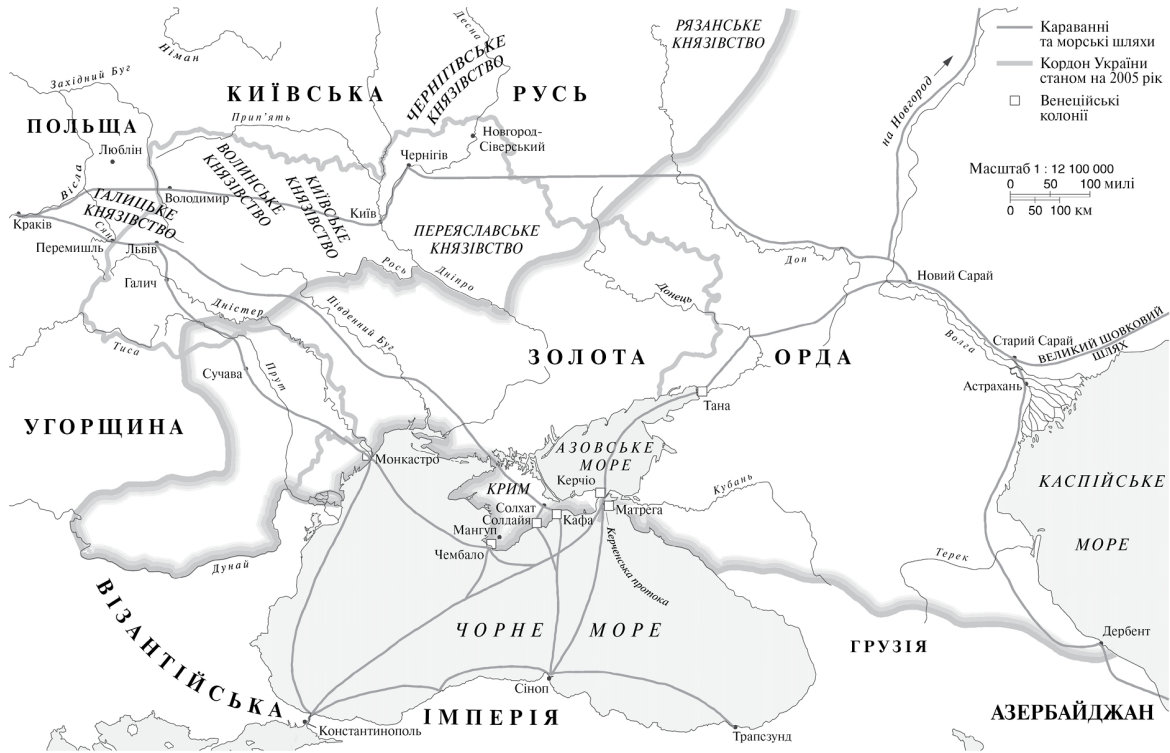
Караванні та морські шляхи
Кордон України станом на 2005 рік
Венеційські колонії

Масштаб 1 : 12 100 000
0 50 100 милі
0 50 100 км

РЯЗАНСЬКЕ КНЯЗІВСТВО
Десна
Німан
Західний Буг
КИЇВСЬКА
ЧЕРНІГІВСЬКЕ КНЯЗІВСТВО
РУСЬ
на Новгород
ПОЛЬЩА
Прип'ять
Новгород-Сіверський
Люблін
Чернігів
ВОЛИНСЬКЕ КНЯЗІВСТВО
КИЇВСЬКЕ КНЯЗІВСТВО
Віслa
Володимир
ГАЛИЦЬКЕ КНЯЗІВСТВО
Київ
Краків
Сян
Перемишль
Львів
ПЕРЕЯСЛАВСЬКЕ КНЯЗІВСТВО
Дон
Новий Сарай
Рось
Дніпро
Донець
Галич
Дністер
Південний Буг
Волга
Старий Сарай
ВЕЛИКИЙ ШОВКОВИЙ ШЛЯХ
Тиса
Прут
ЗОЛОТА
ОРДА
Сучава
Астрахань
Тана
УГОРЩИНА
АЗОВСЬКЕ МОРЕ
Монкастро
Керчіо
КРИМ
Кубань
КАСПІЙСЬКЕ МОРЕ
Солхат
Солдайя
Кафа
Матрега
Мангуп
Чембало
Керченська протока
Дунай
Терек
ЧОРНЕ МОРЕ
ВІЗАНТІЙСЬКА
ГРУЗІЯ
Дербент
Сіноп
ІМПЕРІЯ
АЗЕРБАЙДЖАН
Константинополь
Трапезунд